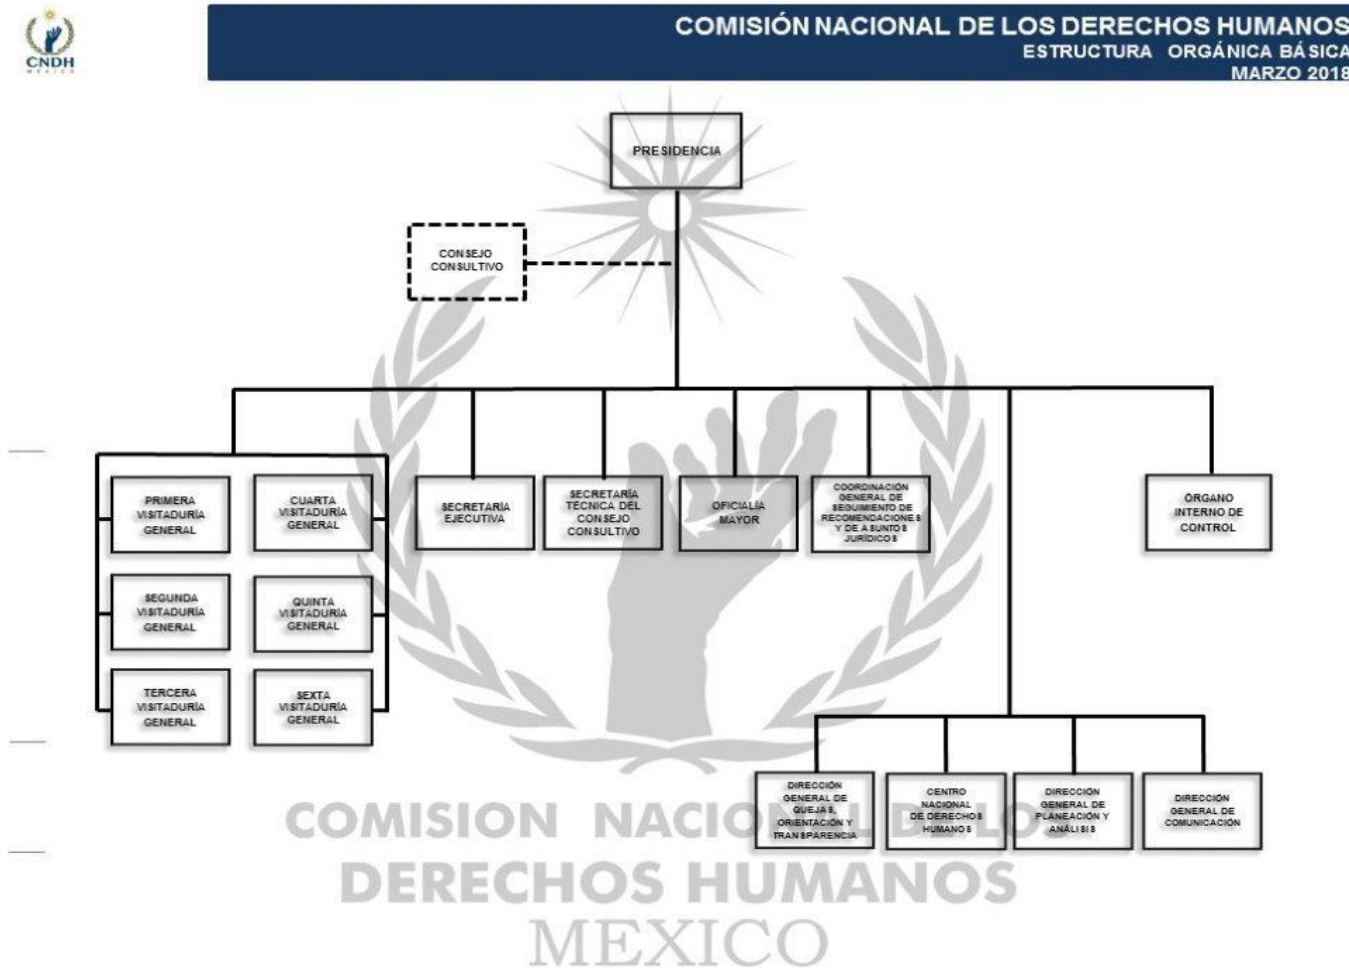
CNDH
MÉXICO

COMISIÓN NACIONAL DE LOS DERECHOS HUMANOS
ESTRUCTURA ORGÁNICA BÁSICA
MARZO 2018

PRESIDENCIA

CONSEJO CONSULTIVO

PRIMERA VISITADURÍA GENERAL

CUARTA VISITADURÍA GENERAL

SEGUNDA VISITADURÍA GENERAL

QUINTA VISITADURÍA GENERAL

TERCERA VISITADURÍA GENERAL

SEXTA VISITADURÍA GENERAL

SECRETARÍA EJECUTIVA

SECRETARÍA TÉCNICA DEL CONSEJO CONSULTIVO

OFICIALÍA MAYOR

COORDINACIÓN GENERAL DE SEGUIMIENTO DE RECOMENDACIONES Y DE ASUNTOS JURÍDICOS

ÓRGANO INTERNO DE CONTROL

DIRECCIÓN GENERAL DE QUEJAS, ORIENTACIÓN Y TRANSPARENCIA

CENTRO NACIONAL DE DERECHOS HUMANOS

DIRECCIÓN GENERAL DE PLANEACIÓN Y ANÁLISIS

DIRECCIÓN GENERAL DE COMUNICACIÓN

COMISION NACIONAL DE LOS DERECHOS HUMANOS MEXICO